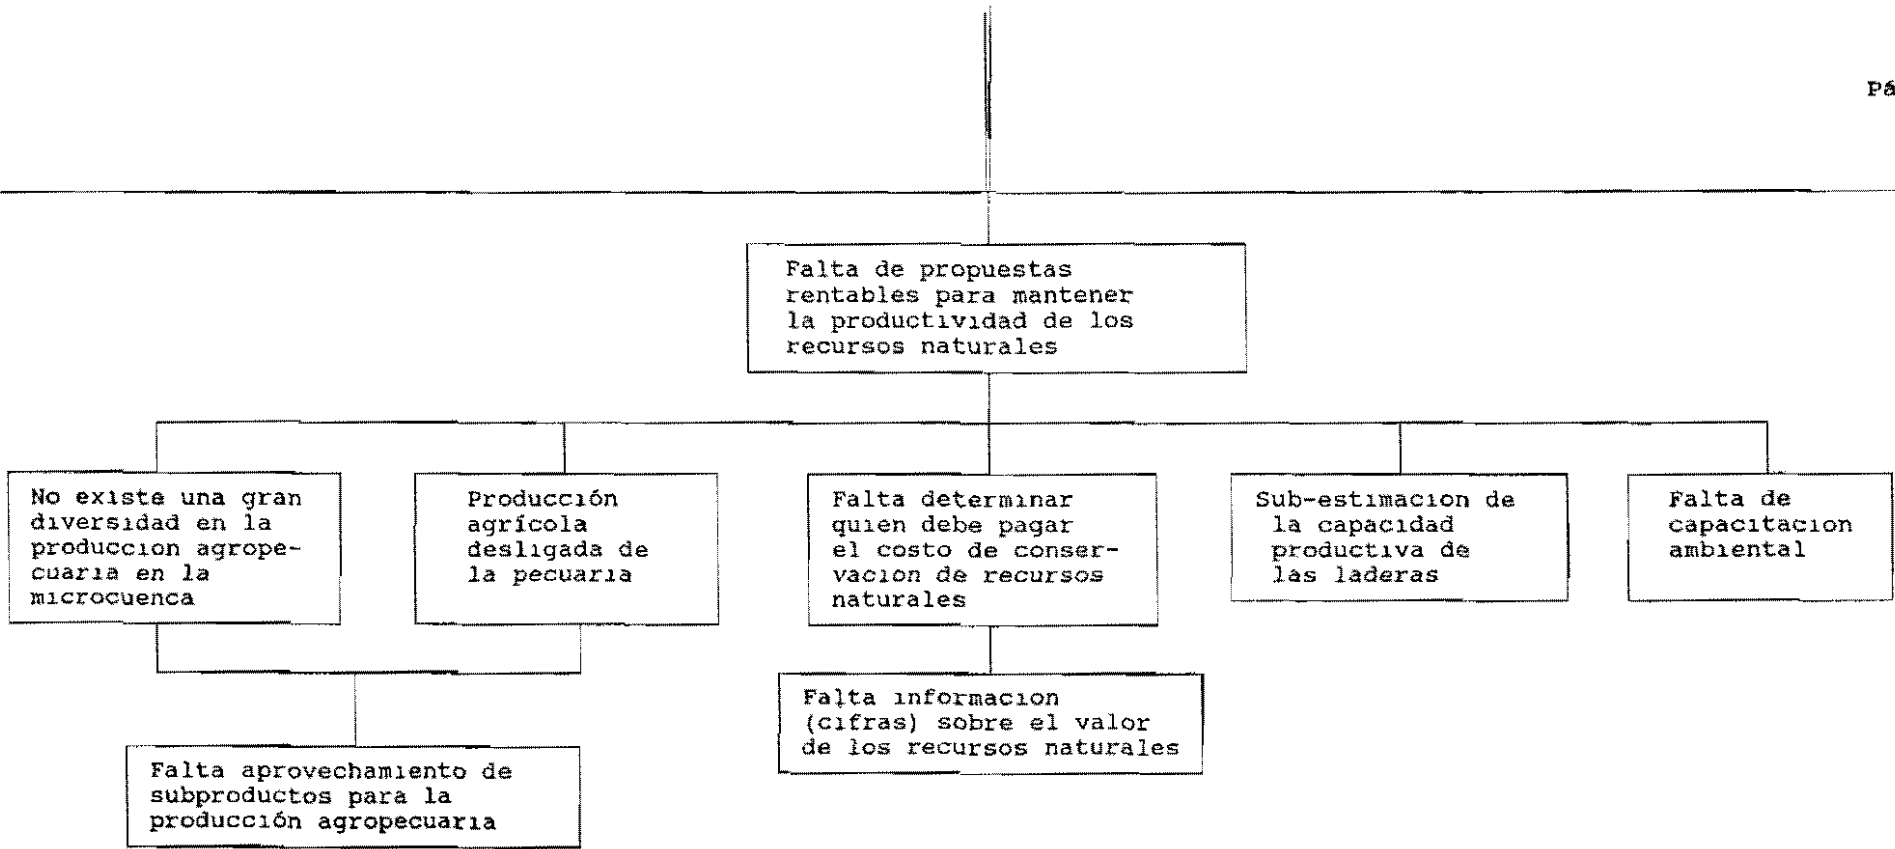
Pá

Falta de propuestas rentables para mantener la productividad de los recursos naturales

No existe una gran diversidad en la produccion agropecuaria en la microcuenca

Producción agrícola desligada de la pecuaria

Falta determinar quien debe pagar el costo de conservacion de recursos naturales

Sub-estimacion de la capacidad productiva de las laderas

Falta de capacitacion ambiental

Falta aprovechamiento de subproductos para la producción agropecuaria

Falta informacion (cifras) sobre el valor de los recursos naturales